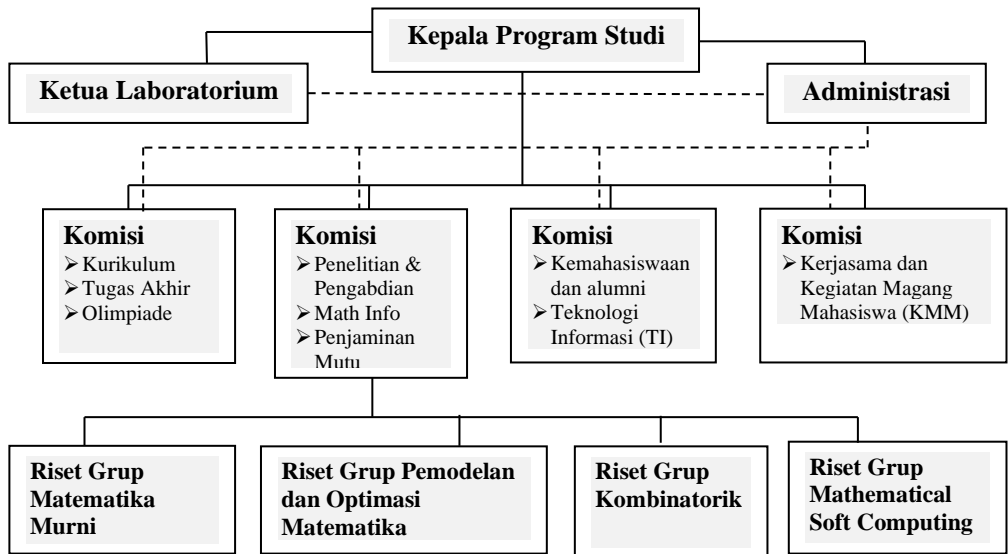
Kepala Program Studi

Ketua Laboratorium

Administrasi

Komisi
- Kurikulum
- Tugas Akhir
- Olimpiade

Komisi
- Penelitian & Pengabdian
- Math Info
- Penjaminan Mutu

Komisi
- Kemahasiswaan dan alumni
- Teknologi Informasi (TI)

Komisi
- Kerjasama dan Kegiatan Magang Mahasiswa (KMM)

Riset Grup Matematika Murni

Riset Grup Pemodelan dan Optimasi Matematika

Riset Grup Kombinatorik

Riset Grup Mathematical Soft Computing